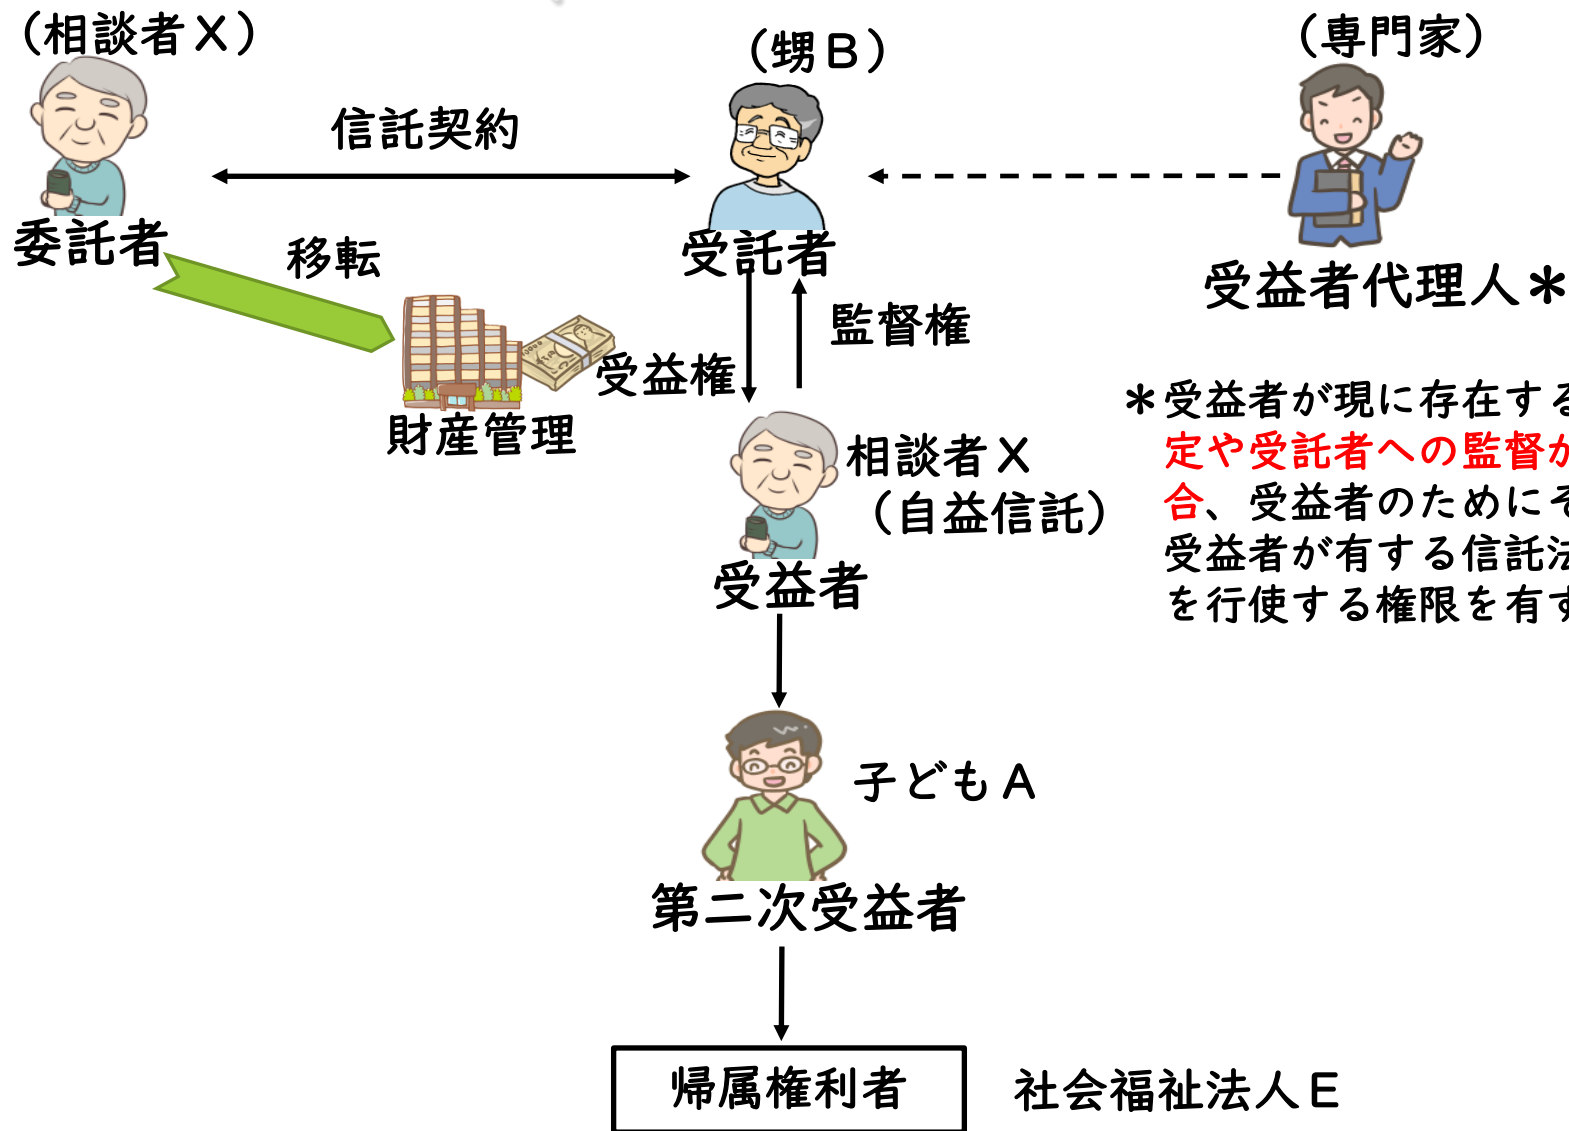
（相談者Ｘ）

（甥Ｂ）

（専門家）

信託契約

委託者

受託者

受益者代理人＊

移転

監督権

受益権

財産管理

＊受益者が現に存在す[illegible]
定や受託者への監督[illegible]
合、受益者のために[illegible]
受益者が有する信託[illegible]
を行使する権限を有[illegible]

相談者Ｘ
（自益信託）

受益者

子どもＡ

第二次受益者

帰属権利者

社会福祉法人Ｅ